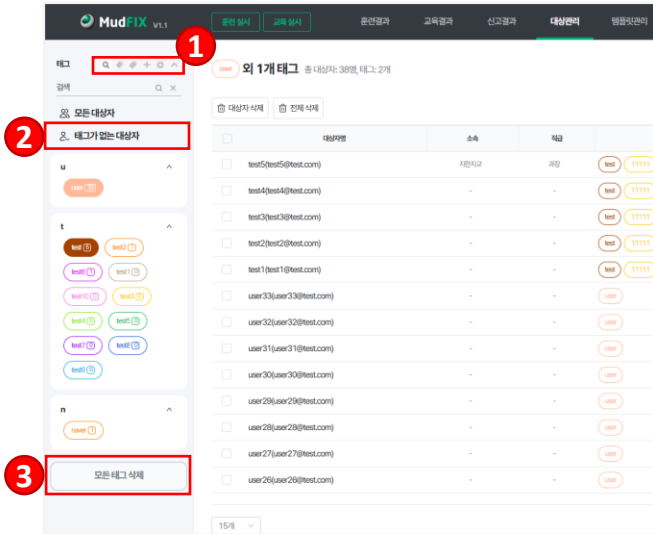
MudFIX V1.1

훈련 실시 교육 실시

훈련결과 교육결과 신고결과 대상관리 템플릿관리

1

태그

검색

모든 대상자

2

태그가 없는 대상자

u

user 30

t

test 5 test2 7

test6 1 test1 5

test10 1 test3 5

test4 5 test5 5

test7 5 test8 5

test9 5

n

naver 1

3

모든 태그 삭제

user 외 1개 태그 총 대상자: 38명, 태그: 2개

대상자 삭제 전체 삭제

| | 대상자명 | 소속 | 직급 | |
|---|---|---|---|---|
| | test5(test5@test.com) | 지란지교 | 과장 | test 11111 |
| | test4(test4@test.com) | - | - | test 11111 |
| | test3(test3@test.com) | - | - | test 11111 |
| | test2(test2@test.com) | - | - | test 11111 |
| | test1(test1@test.com) | - | - | test 11111 |
| | user33(user33@test.com) | - | - | user |
| | user32(user32@test.com) | - | - | user |
| | user31(user31@test.com) | - | - | user |
| | user30(user30@test.com) | - | - | user |
| | user29(user29@test.com) | - | - | user |
| | user28(user28@test.com) | - | - | user |
| | user27(user27@test.com) | - | - | user |
| | user26(user26@test.com) | - | - | user |

15개